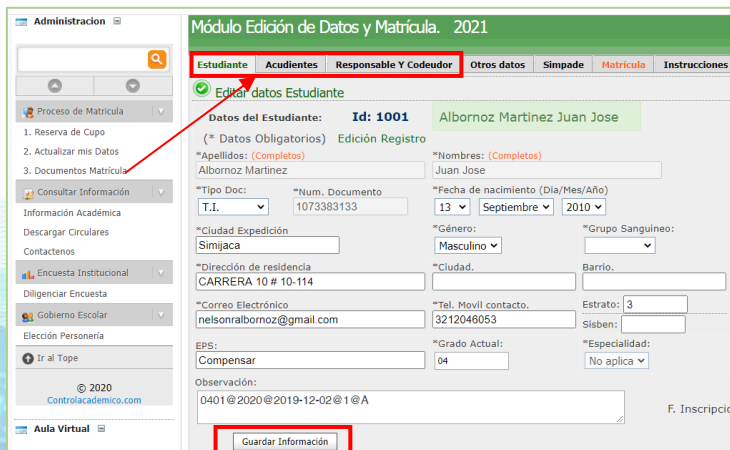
Administracion

Proceso de Matricula
1. Reserva de Cupo
2. Actualizar mis Datos
3. Documentos Matricula
Consultar Información
Información Académica
Descargar Circulares
Contactenos
Encuesta Institucional
Diligenciar Encuesta
Gobierno Escolar
Elección Personería
Ir al Tope
© 2020
Controlacademico.com
Aula Virtual

Módulo Edición de Datos y Matrícula. 2021

Estudiante | Acudientes | Responsable Y Codeudor | Otros datos | Simpade | Matricula | Instrucciones

Editar datos Estudiante

Datos del Estudiante: Id: 1001 Albornoz Martinez Juan Jose

(* Datos Obligatorios) Edición Registro

*Apellidos: (Completos)
Albornoz Martinez
*Nombres: (Completos)
Juan Jose
*Tipo Doc:
T.I.
*Num. Documento
1073383133
*Fecha de nacimiento (Dia/Mes/Año)
13 Septiembre 2010
*Ciudad Expedición
Simijaca
*Género:
Masculino
*Grupo Sanguineo:
*Dirección de residencia
CARRERA 10 # 10-114
*Ciudad.
Barrio.
*Correo Electrónico
nelsonralbornoz@gmail.com
*Tel. Movil contacto.
3212046053
Estrato: 3
Sisben:
EPS:
Compensar
*Grado Actual:
04
*Especialidad:
No aplica
Observación:
0401@2020@2019-12-02@1@A
F. Inscripcio

Guardar Información